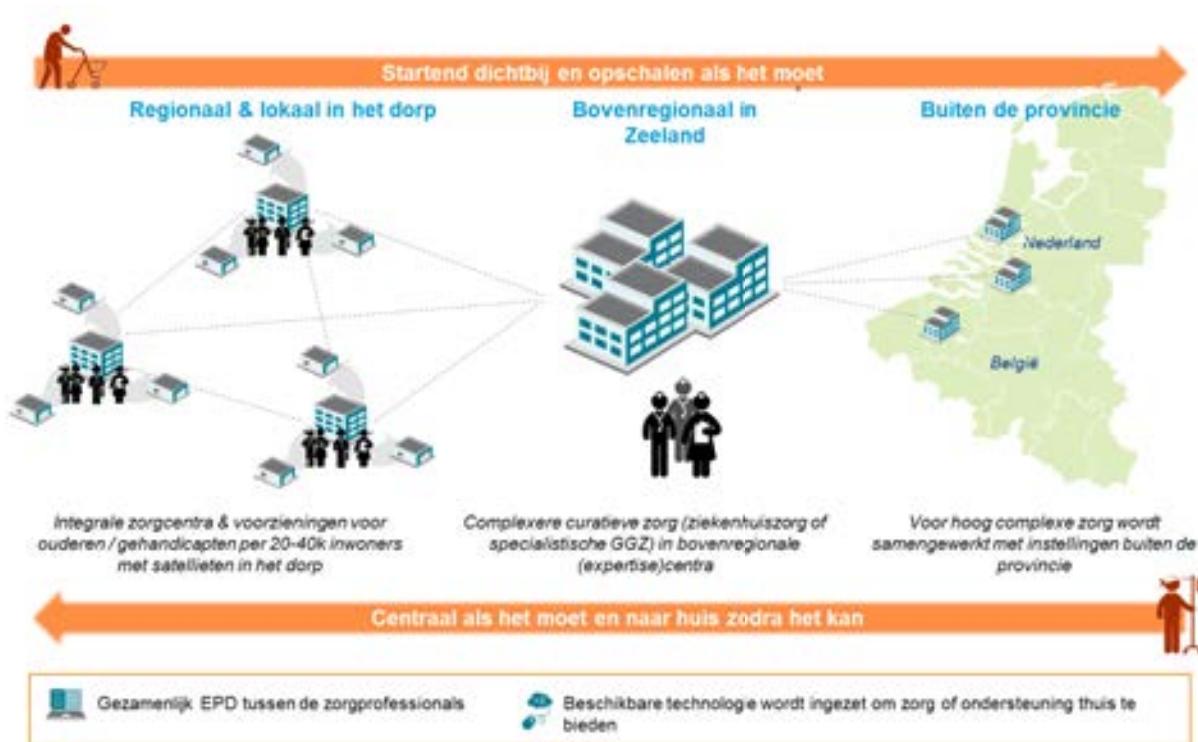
Startend dichtbij en opschalen als het moet

Regionaal & lokaal in het dorp

Bovenregionaal in Zeeland

Buiten de provincie

Nederland

België

Integrale zorgcentra & voorzieningen voor ouderen / gehandicapten per 20-40k inwoners met satellieten in het dorp

Complexere curatieve zorg (ziekenhuiszorg of specialistische GGZ) in bovenregionale (expertise)centra

Voor hoog complexe zorg wordt samengewerkt met instellingen buiten de provincie

Centraal als het moet en naar huis zodra het kan

Gezamenlijk EPD tussen de zorgprofessionals

Beschikbare technologie wordt ingezet om zorg of ondersteuning thuis te bieden